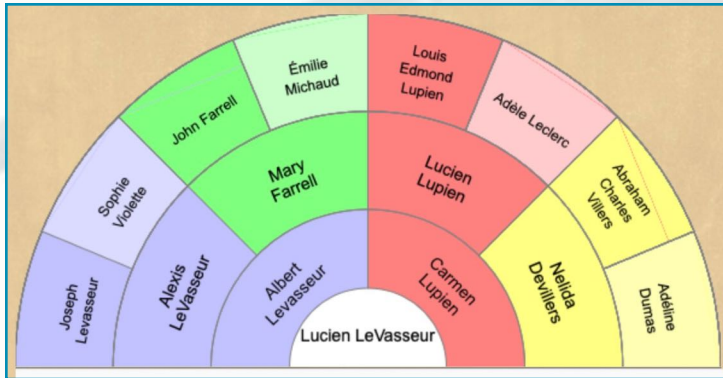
Joseph Levasseur

Sophie Violette

John Farrell

Émilie Michaud

Louis Edmond Lupien

Adèle Leclerc

Abraham Charles Villers

Adéline Dumas

Alexis LeVasseur

Mary Farrell

Lucien Lupien

Nelida Devillers

Albert Levasseur

Carmen Lupien

Lucien LeVasseur